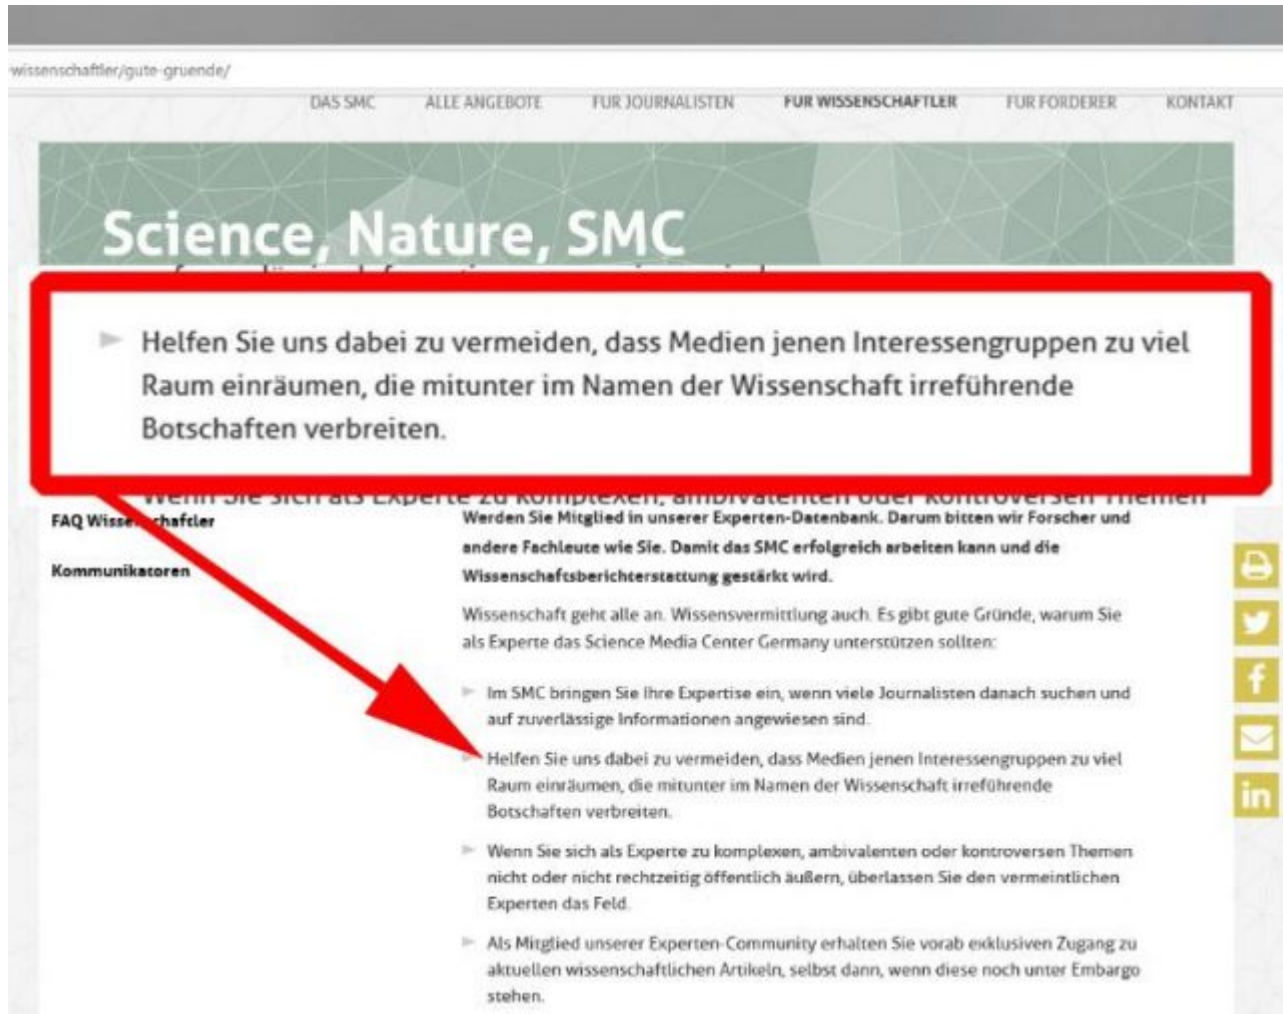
wissenschaftler/gute-gruende/

DAS SMC ALLE ANGEBOTE FÜR JOURNALISTEN FÜR WISSENSCHAFTLER FÜR FÖRDERER KONTAKT

Science, Nature, SMC

Helfen Sie uns dabei zu vermeiden, dass Medien jenen Interessengruppen zu viel Raum einräumen, die mitunter im Namen der Wissenschaft irreführende Botschaften verbreiten.

Wenn Sie sich als Experte zu komplexen, ambivalenten oder kontroversen Themen

FAQ Wiss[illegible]chaftler

Kommunikatoren

Werden Sie Mitglied in unserer Experten-Datenbank. Darum bitten wir Forscher und andere Fachleute wie Sie. Damit das SMC erfolgreich arbeiten kann und die Wissenschaftsberichterstattung gestärkt wird.

Wissenschaft geht alle an. Wissensvermittlung auch. Es gibt gute Gründe, warum Sie als Experte das Science Media Center Germany unterstützen sollten:

Im SMC bringen Sie Ihre Expertise ein, wenn viele Journalisten danach suchen und auf zuverlässige Informationen angewiesen sind.

Helfen Sie uns dabei zu vermeiden, dass Medien jenen Interessengruppen zu viel Raum einräumen, die mitunter im Namen der Wissenschaft irreführende Botschaften verbreiten.

Wenn Sie sich als Experte zu komplexen, ambivalenten oder kontroversen Themen nicht oder nicht rechtzeitig öffentlich äußern, überlassen Sie den vermeintlichen Experten das Feld.

Als Mitglied unserer Experten-Community erhalten Sie vorab exklusiven Zugang zu aktuellen wissenschaftlichen Artikeln, selbst dann, wenn diese noch unter Embargo stehen.